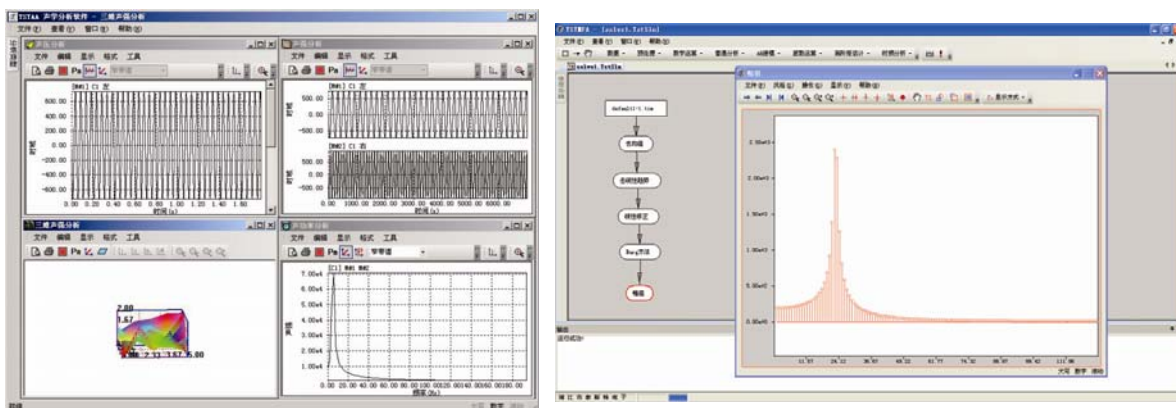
TSTAA 声学分析软件 - 三维声强分析

文件(F) 查看(V) 窗口(W) 帮助(H)

声压分析

文件 编辑 显示 格式 工具

Pa

[Bd1] Ch 左

600.00
400.00
200.00
0.00
-200.00
-400.00
-600.00

时间

0.00 0.20 0.40 0.60 0.80 1.00 1.20 1.40 1.60

时间 (s)

声压分析

文件 编辑 显示 格式 工具

[Bd1] Ch 左

500.00
0.00
-500.00

[Bd2] Ch 右

500.00
0.00
-500.00

0.00 1000.00 2000.00 3000.00 4000.00 5000.00 6000.00

时间 (s)

三维声强分析

文件 编辑 显示 格式 工具

Pa

2.00
1.67
0.00 2.33 3.67 5.00

声强谱分析

文件 编辑 显示 格式 工具

Pa

[C1] 声级 声级

7.00e4
6.00e4
5.00e4
4.00e4
3.00e4
2.00e4
1.00e4
0.00

声强

0.00 20.00 40.00 60.00 80.00 100.00 120.00 140.00 160.00 180.00

频率 (Hz)

就绪

数字

TSTMPA - [select.TstSlel]

文件(F) 查看(V) 窗口(W) 帮助(H)

select.TstSle

频谱

文件(F) 风格(S) 操作(O) 显示(D) 帮助(H)

显示方式

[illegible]

去均值

去趋势项

频谱修正

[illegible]

频谱

2.50e+3
2.00e+3
1.50e+3
1.00e+3
5.00e+2
0.00e+0

11.97 24.12 36.27 48.42 61.77 74.32 86.97 99.12 111.86

输出

运行成功!

大写 数字 滚动